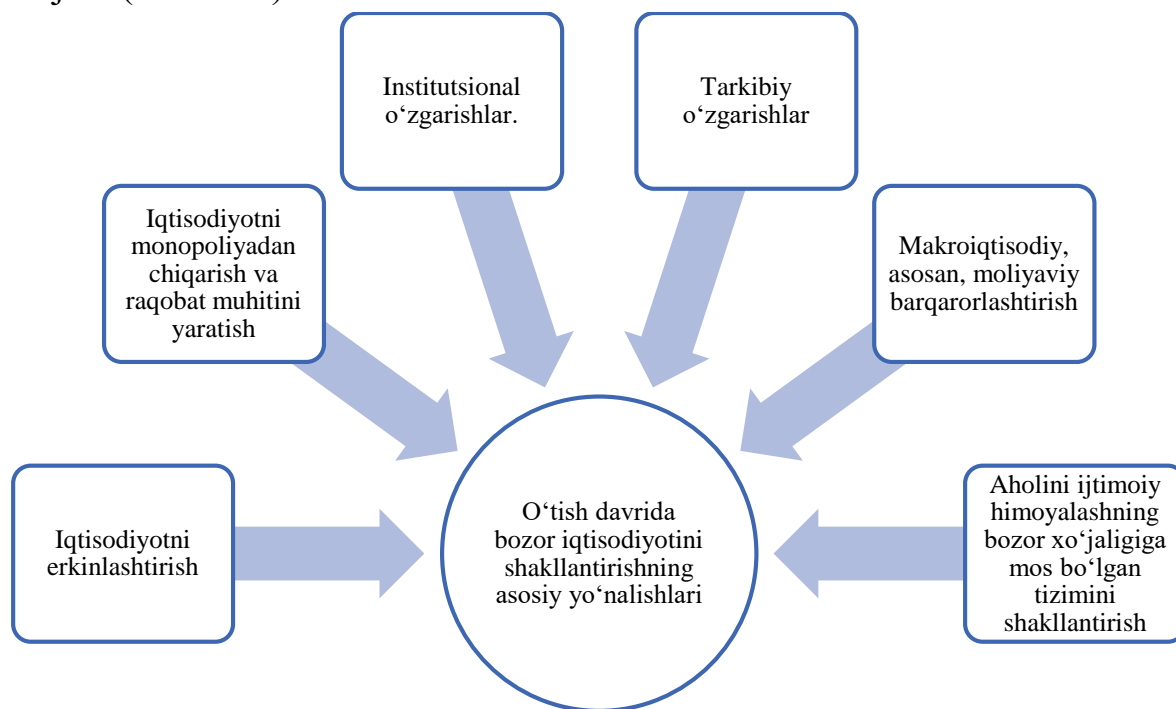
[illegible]

Institutsional o‘zgarishlar.

Tarkibiy o‘zgarishlar

Iqtisodiyotni monopoliyadan chiqarish va raqobat muhitini yaratish

Makroiqtisodiy, asosan, moliyaviy barqarorlashtirish

Iqtisodiyotni erkinlashtirish

O‘tish davrida bozor iqtisodiyotini shakllantirishning asosiy yo‘nalishlari

Aholini ijtimoiy himoyalashning bozor xo‘jaligiga mos bo‘lgan tizimini shakllantirish